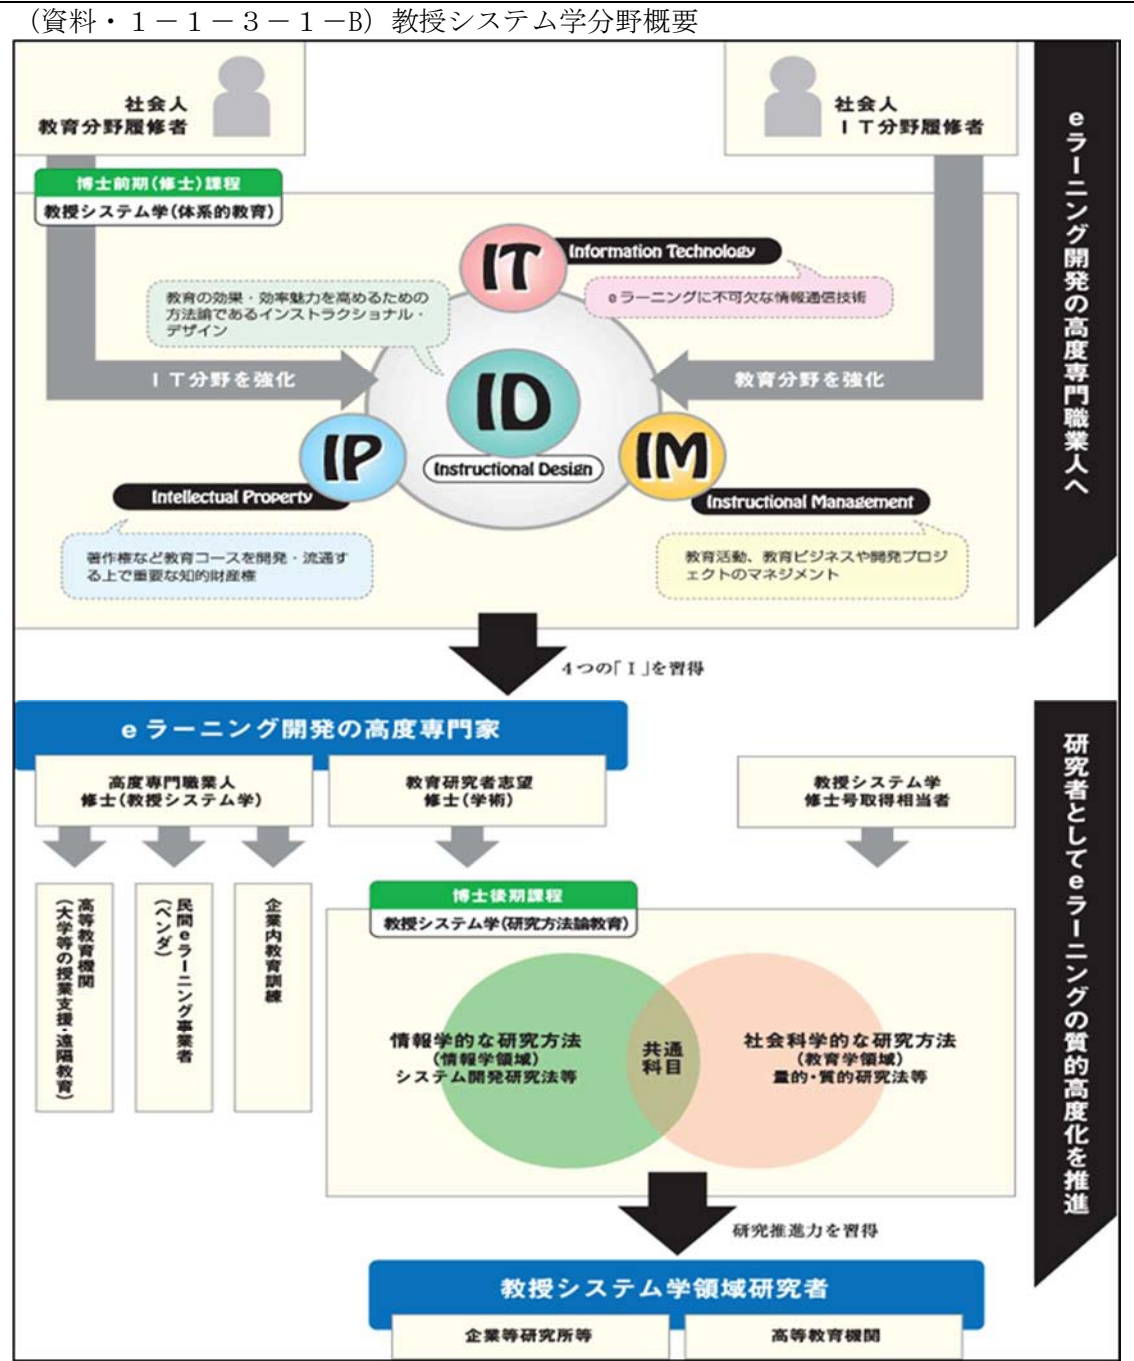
（資料・１－１－３－１－B）教授システム学分野概要

社会人
教育分野履修者

社会人
ＩＴ分野履修者

eラーニング開発の高度専門職業人へ

博士前期（修士）課程
教授システム学（体系的教育）

IT
Information Technology
eラーニングに不可欠な情報通信技術

教育の効果・効率魅力を高めるための方法論であるインストラクショナル・デザイン

ＩＴ分野を強化

教育分野を強化

ID
Instructional Design

IP
Intellectual Property
著作権など教育コースを開発・流通する上で重要な知的財産権

IM
Instructional Management
教育活動、教育ビジネスや開発プロジェクトのマネジメント

４つの「Ｉ」を習得

eラーニング開発の高度専門家

高度専門職業人
修士（教授システム学）

教育研究者志望
修士（学術）

教授システム学
修士号取得相当者

研究者としてeラーニングの質的高度化を推進

高等教育機関（大学等の授業支援・遠隔教育）

民間eラーニング事業者（ベンダ）

企業内教育訓練

博士後期課程
教授システム学（研究方法論教育）

情報学的な研究方法
（情報学領域）
システム開発研究法等

共通科目

社会科学的な研究方法
（教育学領域）
量的・質的研究法等

研究推進力を習得

教授システム学領域研究者

企業等研究所等

高等教育機関